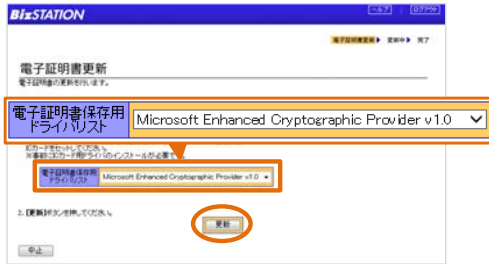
BizSTATION

ヘルプ

ログアウト

電子証明書更新 ▶ 更新中 ▶ 完了

電子証明書更新

電子証明書の更新を行います。

電子証明書保存用ドライバリスト

Microsoft Enhanced Cryptographic Provider v1.0

ICカードをセットしてください。
※事前ICカード用ドライバのインストールが必要です。

電子証明書保存用ドライバリスト

Microsoft Enhanced Cryptographic Provider v1.0

2. [更新]ボタンを押してください。

更新

中止